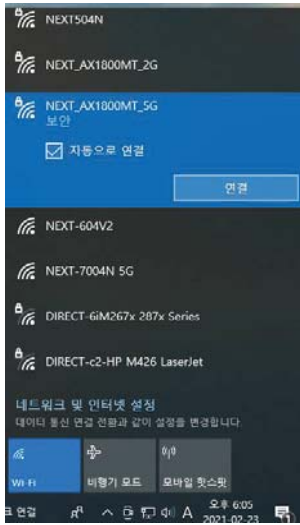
NEXT504N

NEXT_AX1800MT_2G

NEXT_AX1800MT_5G
보안

자동으로 연결

연결

NEXT-604V2

NEXT-7004N 5G

DIRECT-6iM267x 287x Series

DIRECT-c2-HP M426 LaserJet

네트워크 및 인터넷 설정
데이터 통신 연결 전환과 같이 설정을 변경합니다

Wi-Fi

비행기 모드

모바일 핫스팟

크 연결

오후 6:05
2021-02-23